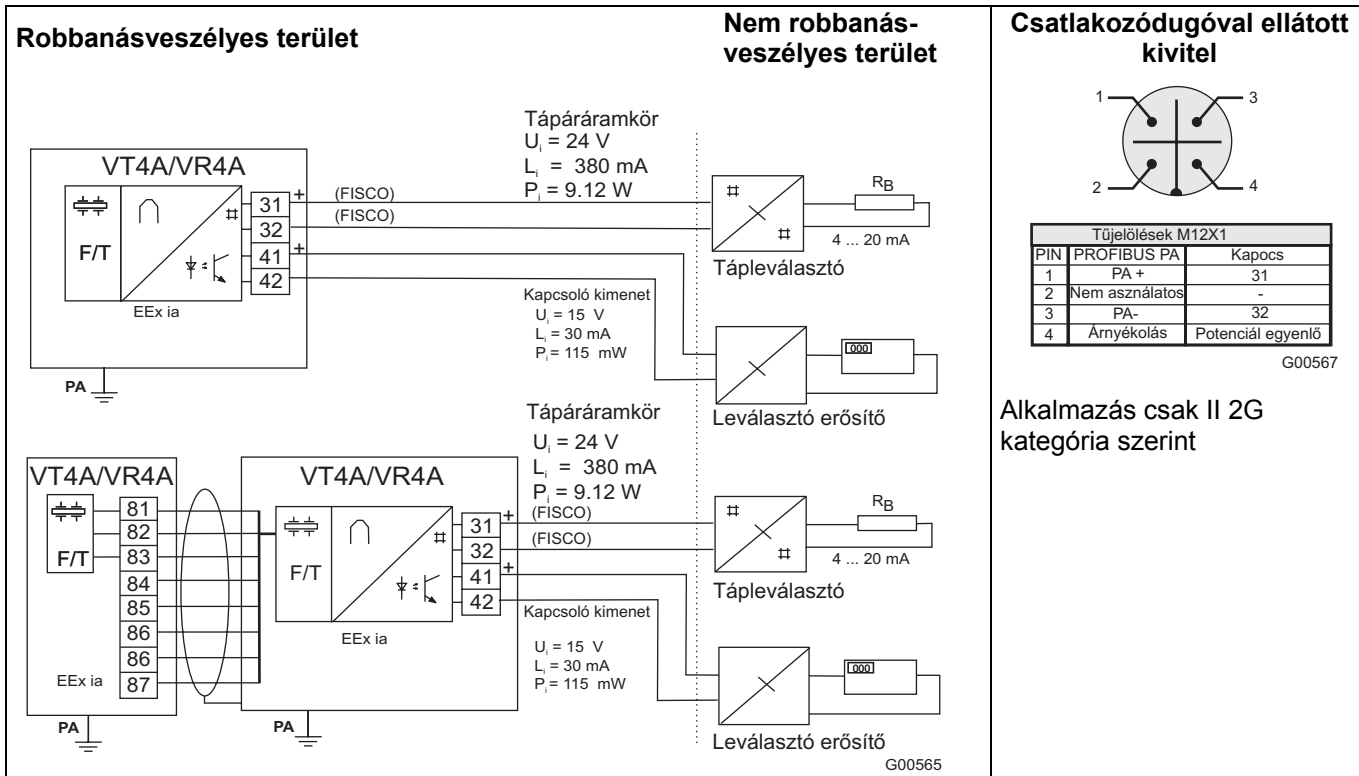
Robbanásveszélyes terület

Nem robbanásveszélyes terület

Csatlakozódugóval ellátott kivitel

Tápáramkör
$U_i$ = 24 V
$L_i$ = 380 mA
$P_i$ = 9.12 W

VT4A/VR4A

F/T

EEx ia

31
32
41
42

+
+

(FISCO)
(FISCO)

$R_B$

4 ... 20 mA

Tápleválasztó

Kapcsoló kimenet
$U_i$ = 15 V
$L_i$ = 30 mA
$P_i$ = 115 mW

000

Leválasztó erősítő

PA

1
2
3
4

| Tűjelölések M12X1 | | |
|---|---|---|
| PIN | PROFIBUS PA | Kapocs |
| 1 | PA + | 31 |
| 2 | Nem asznàlatos | - |
| 3 | PA- | 32 |
| 4 | Árnyékolás | Potenciál egyenlő |

G00567

Alkalmazás csak II 2G kategória szerint

Tápáramkör
$U_i$ = 24 V
$L_i$ = 380 mA
$P_i$ = 9.12 W

VT4A/VR4A

F/T

81
82
83
84
85
86
86
87

EEx ia

PA

VT4A/VR4A

F/T

EEx ia

31
32
41
42

+
+

(FISCO)
(FISCO)

$R_B$

4 ... 20 mA

Tápleválasztó

Kapcsoló kimenet
$U_i$ = 15 V
$L_i$ = 30 mA
$P_i$ = 115 mW

000

PA

Leválasztó erősítő

G00565